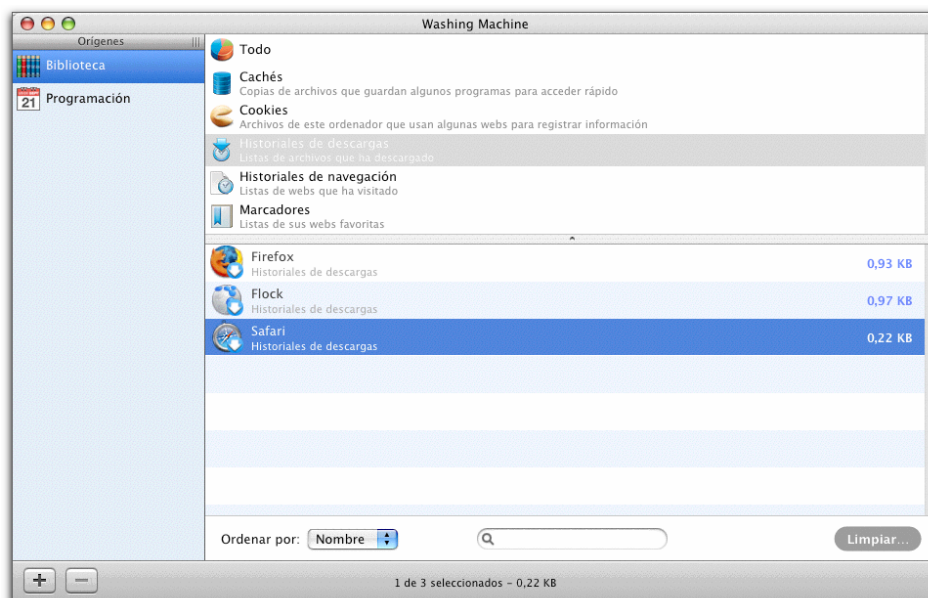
Washing Machine

Orígenes

Biblioteca

21 Programación

Todo

Cachés
Copias de archivos que guardan algunos programas para acceder rápido

Cookies
Archivos de este ordenador que usan algunas webs para registrar información

Historiales de descargas
Listas de archivos que ha descargado

Historiales de navegación
Listas de webs que ha visitado

Marcadores
Listas de sus webs favoritas

| | | |
|---|---|---|
| Firefox | Historiales de descargas | 0,93 KB |
| Flock | Historiales de descargas | 0,97 KB |
| Safari | Historiales de descargas | 0,22 KB |

Ordenar por: Nombre

Limpiar...

+ −

1 de 3 seleccionados – 0,22 KB